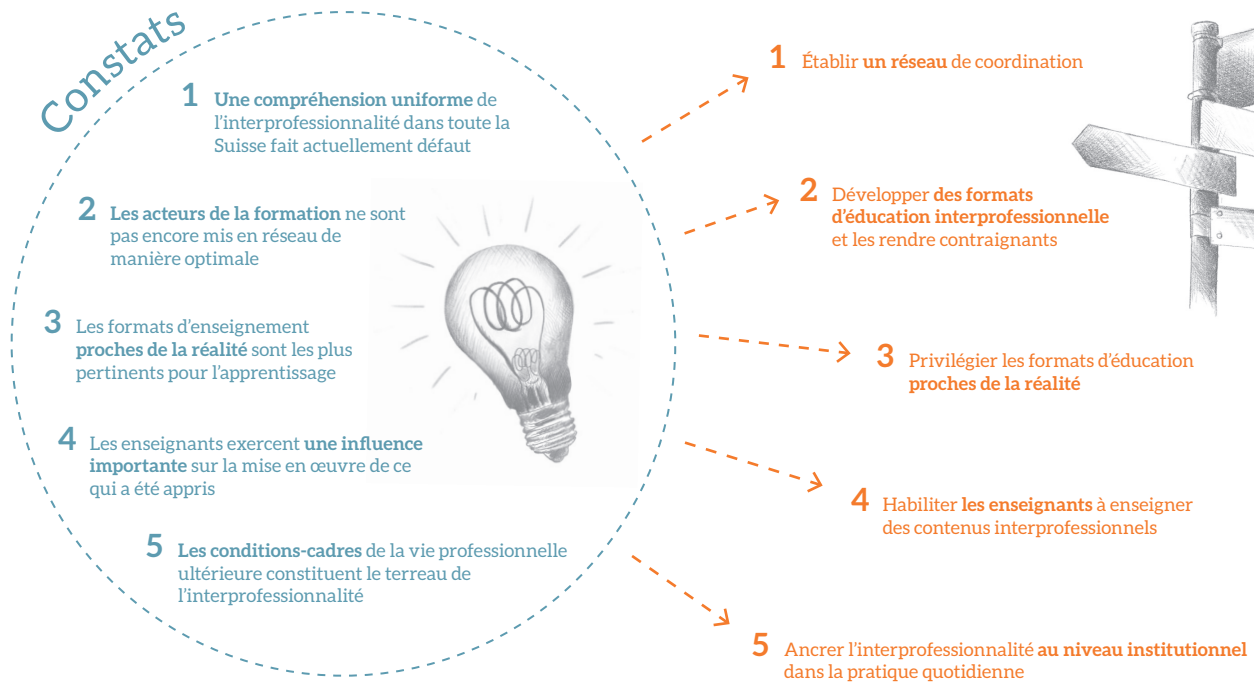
Constats

1 Une compréhension uniforme de l'interprofessionnalité dans toute la Suisse fait actuellement défaut

2 Les acteurs de la formation ne sont pas encore mis en réseau de manière optimale

3 Les formats d'enseignement proches de la réalité sont les plus pertinents pour l'apprentissage

4 Les enseignants exercent une influence importante sur la mise en œuvre de ce qui a été appris

5 Les conditions-cadres de la vie professionnelle ultérieure constituent le terreau de l'interprofessionnalité

1 Établir un réseau de coordination

2 Développer des formats d'éducation interprofessionnelle et les rendre contraignants

3 Privilégier les formats d'éducation proches de la réalité

4 Habiliter les enseignants à enseigner des contenus interprofessionnels

5 Ancrer l'interprofessionnalité au niveau institutionnel dans la pratique quotidienne